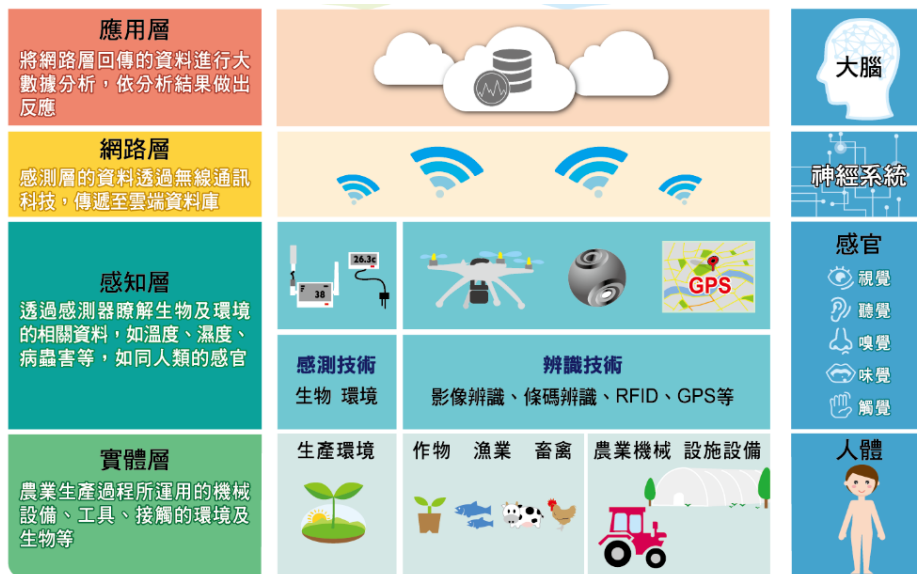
應用層
將網路層回傳的資料進行大數據分析，依分析結果做出反應

大腦

網路層
感測層的資料透過無線通訊科技，傳遞至雲端資料庫

神經系統

感知層
透過感測器瞭解生物及環境的相關資料，如溫度、濕度、病蟲害等，如同人類的感官

26.3c
38
GPS

感測技術
生物 環境

辨識技術
影像辨識、條碼辨識、RFID、GPS等

感官
視覺
聽覺
嗅覺
味覺
觸覺

實體層
農業生產過程所運用的機械設備、工具、接觸的環境及生物等

生產環境

作物 漁業 畜禽

農業機械 設施設備

人體